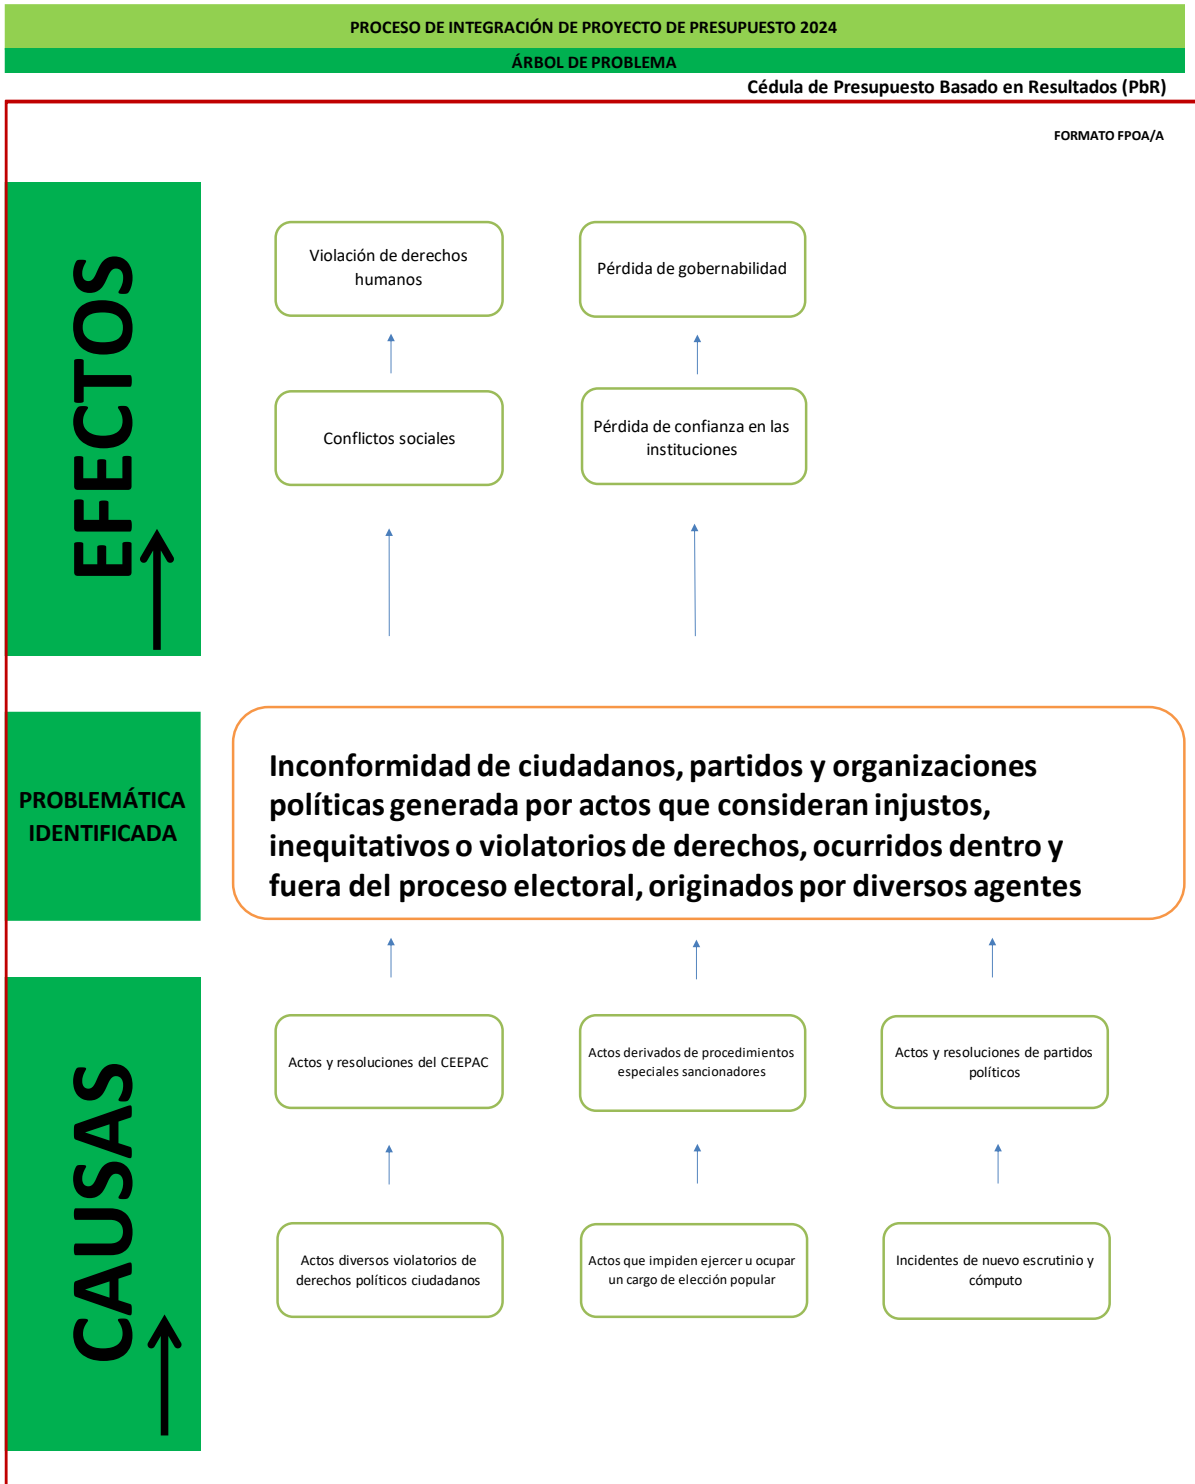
PROCESO DE INTEGRACIÓN DE PROYECTO DE PRESUPUESTO 2024

ÁRBOL DE PROBLEMA

Cédula de Presupuesto Basado en Resultados (PbR)

FORMATO FPOA/A

EFECTOS

Violación de derechos humanos

Pérdida de gobernabilidad

Conflictos sociales

Pérdida de confianza en las instituciones

PROBLEMÁTICA IDENTIFICADA

Inconformidad de ciudadanos, partidos y organizaciones políticas generada por actos que consideran injustos, inequitativos o violatorios de derechos, ocurridos dentro y fuera del proceso electoral, originados por diversos agentes

CAUSAS

Actos y resoluciones del CEEPAC

Actos derivados de procedimientos especiales sancionadores

Actos y resoluciones de partidos políticos

Actos diversos violatorios de derechos políticos ciudadanos

Actos que impiden ejercer u ocupar un cargo de elección popular

Incidentes de nuevo escrutinio y cómputo